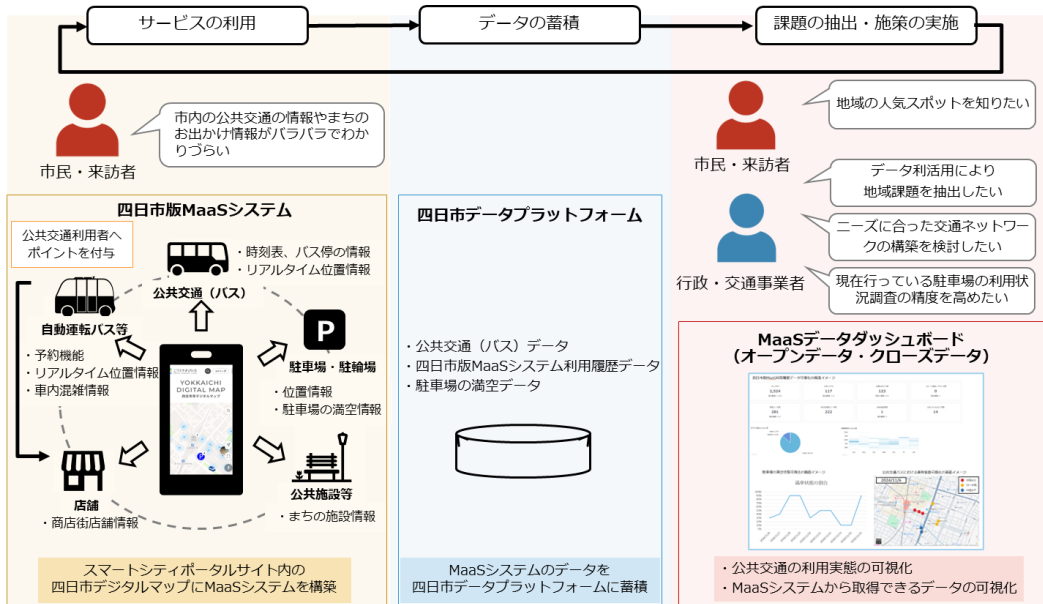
サービスの利用

データの蓄積

課題の抽出・施策の実施

市内の公共交通の情報やまちのお出かけ情報がバラバラでわかりづらい

市民・来訪者

四日市版MaaSシステム

公共交通利用者へポイントを付与

・時刻表、バス停の情報
・リアルタイム位置情報

公共交通（バス）

自動運転バス等

・予約機能
・リアルタイム位置情報
・車内混雑情報

YOKKAICHI DIGITAL MAP

駐車場・駐輪場

・位置情報
・駐車場の満空情報

店舗

・商店街店舗情報

公共施設等

・まちの施設情報

スマートシティポータルサイト内の四日市デジタルマップにMaaSシステムを構築

四日市データプラットフォーム

・公共交通（バス）データ
・四日市版MaaSシステム利用履歴データ
・駐車場の満空データ

MaaSシステムのデータを四日市データプラットフォームに蓄積

地域の人気スポットを知りたい

市民・来訪者

データ利活用により地域課題を抽出したい

ニーズに合った交通ネットワークの構築を検討したい

行政・交通事業者

現在行っている駐車場の利用状況調査の精度を高めたい

MaaSデータダッシュボード
（オープンデータ・クローズデータ）

・公共交通の利用実態の可視化
・MaaSシステムから取得できるデータの可視化